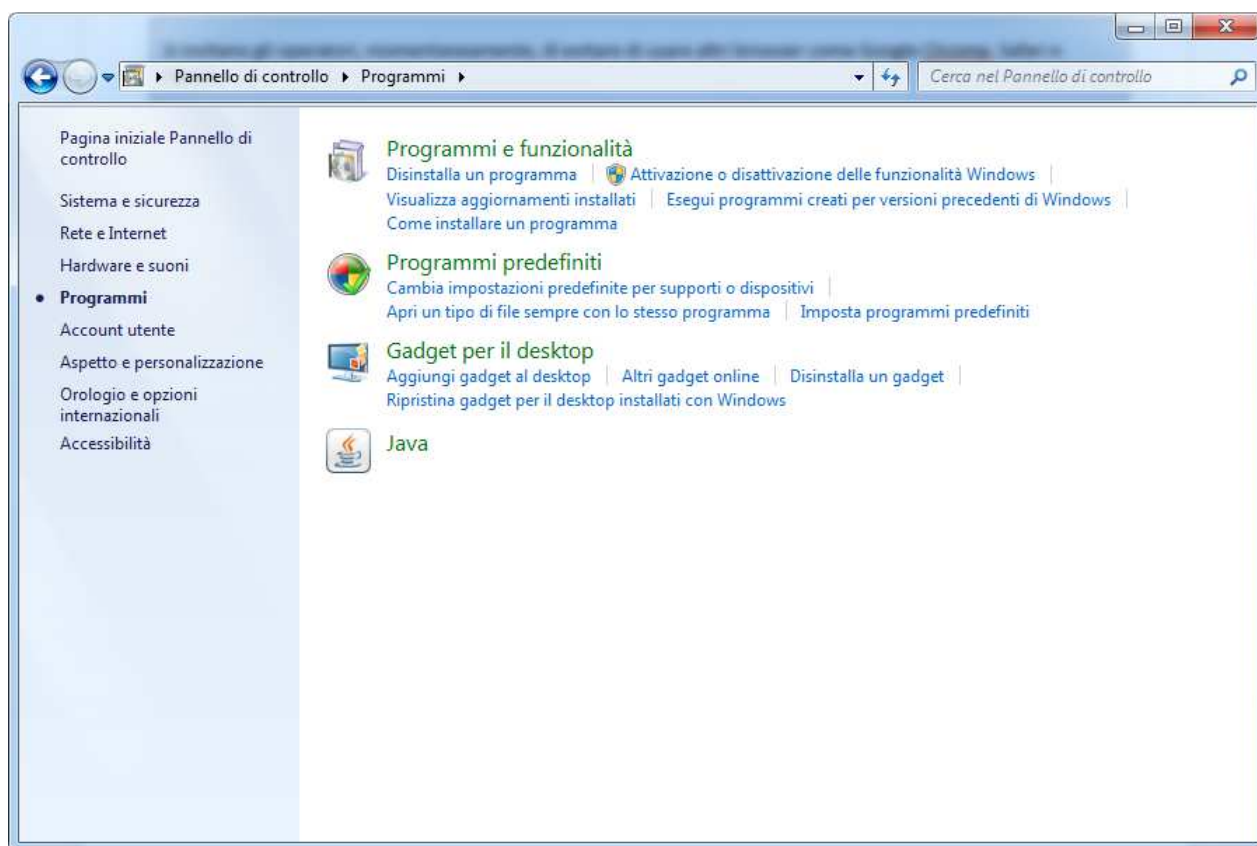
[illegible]

▸ Pannello di controllo ▸ Programmi ▸

Cerca nel Pannello di controllo

Pagina iniziale Pannello di controllo

Sistema e sicurezza

Rete e Internet

Hardware e suoni

• Programmi

Account utente

Aspetto e personalizzazione

Orologio e opzioni internazionali

Accessibilità

Programmi e funzionalità

Disinstalla un programma | Attivazione o disattivazione delle funzionalità Windows | Visualizza aggiornamenti installati | Esegui programmi creati per versioni precedenti di Windows | Come installare un programma

Programmi predefiniti

Cambia impostazioni predefinite per supporti o dispositivi | Apri un tipo di file sempre con lo stesso programma | Imposta programmi predefiniti

Gadget per il desktop

Aggiungi gadget al desktop | Altri gadget online | Disinstalla un gadget | Ripristina gadget per il desktop installati con Windows

Java